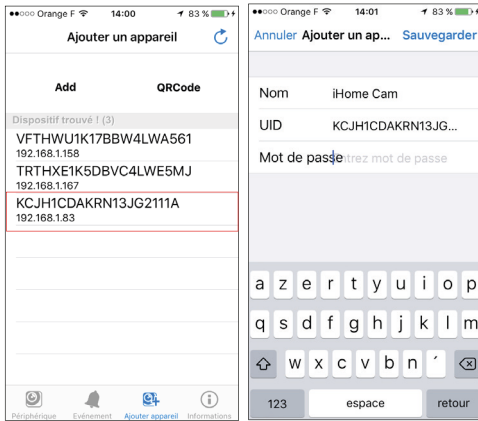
●●○○○ Orange F 14:00 83 %

Ajouter un appareil

Add

QRCode

Dispositif trouvé ! (3)

VFTHWU1K17BBW4LWA561
192.168.1.158

TRTHXE1K5DBVC4LWE5MJ
192.168.1.167

KCJH1CDAKRN13JG2111A
192.168.1.83

Périphérique Evénement Ajouter appareil Informations

●●○○○ Orange F 14:01 83 %

Annuler Ajouter un ap... Sauvegarder

Nom iHome Cam

UID KCJH1CDAKRN13JG...

Mot de passe Entrez mot de passe

a z e r t y u i o p
q s d f g h j k l m
w x c v b n ´
123 espace retour